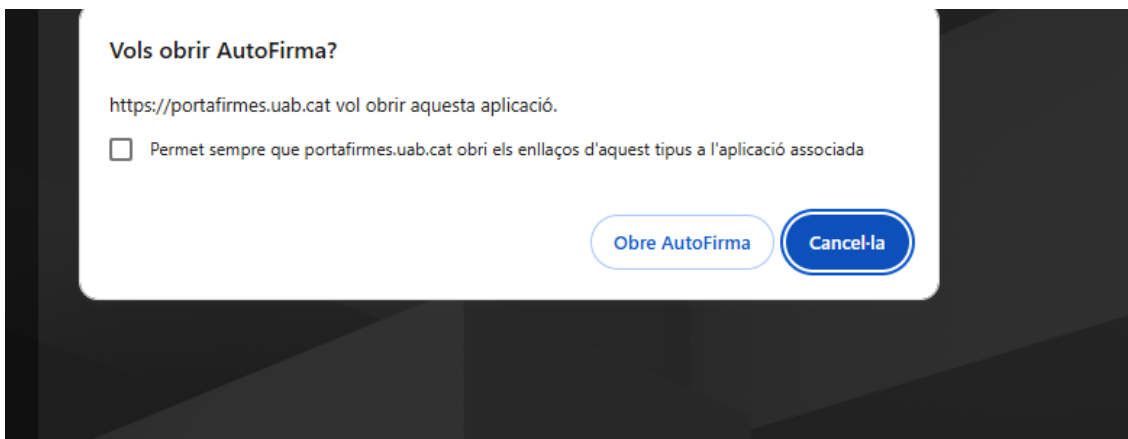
Vols obrir AutoFirma?

https://portafirmes.uab.cat vol obrir aquesta aplicació.

Permet sempre que portafirmes.uab.cat obri els enllaços d'aquest tipus a l'aplicació associada

Obre AutoFirma

Cancel·la